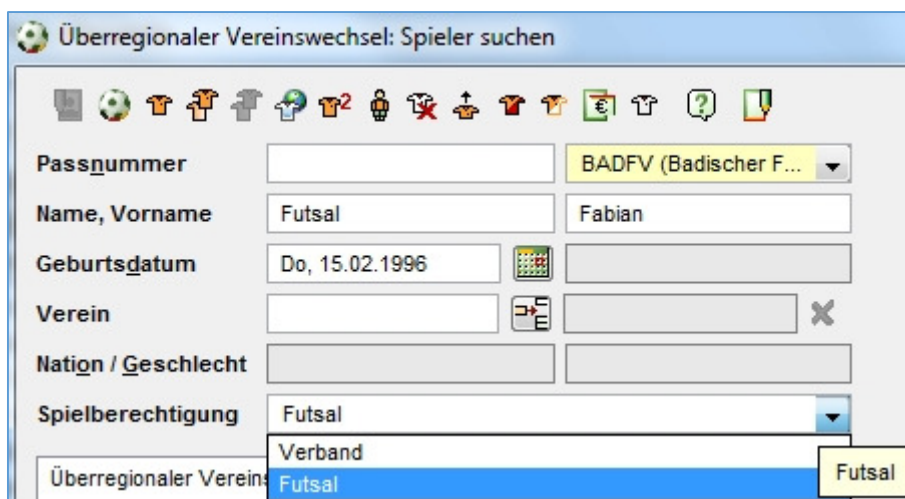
Überregionaler Vereinswechsel: Spieler suchen

Passnummer
BADFV (Badischer F...
Name, Vorname
Futsal
Fabian
Geburtsdatum
Do, 15.02.1996
Verein
Nation / Geschlecht
Spielberechtigung
Futsal
Verband
Futsal
Überregionaler Vereins
Futsal